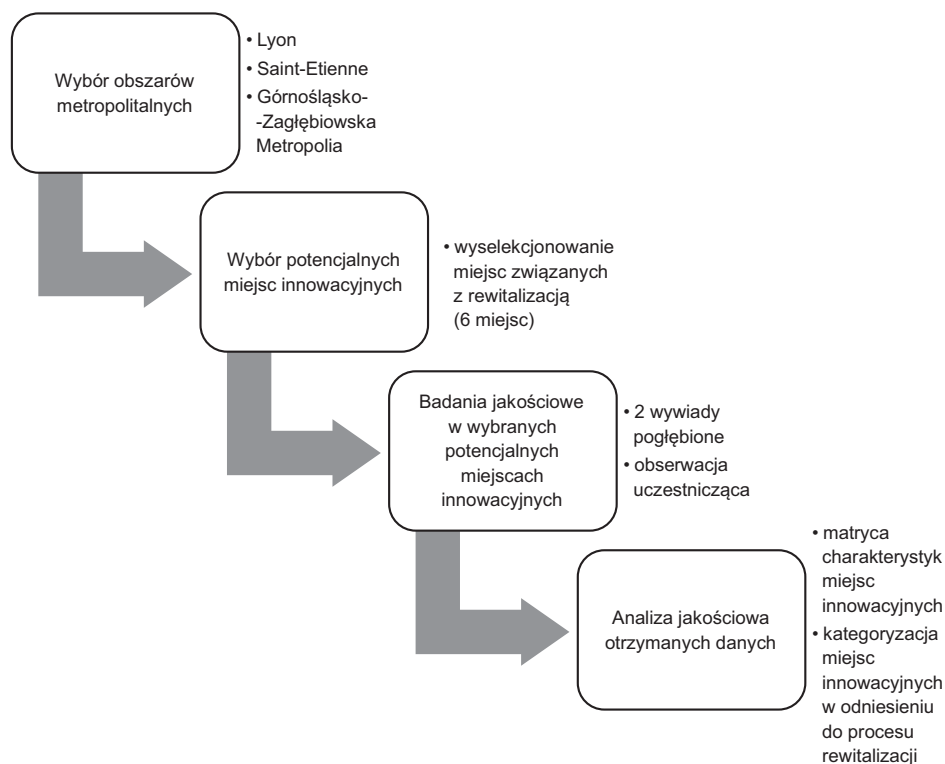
Wybór obszarów metropolitalnych

• Lyon
• Saint-Etienne
• Górnośląsko-
-Zagłębiowska Metropolia

Wybór potencjalnych miejsc innowacyjnych

• wyselekcjonowanie miejsc związanych z rewitalizacją (6 miejsc)

Badania jakościowe w wybranych potencjalnych miejscach innowacyjnych

• 2 wywiady pogłębione
• obserwacja uczestnicząca

Analiza jakościowa otrzymanych danych

• matryca charakterystyk miejsc innowacyjnych
• kategoryzacja miejsc innowacyjnych w odniesieniu do procesu rewitalizacji